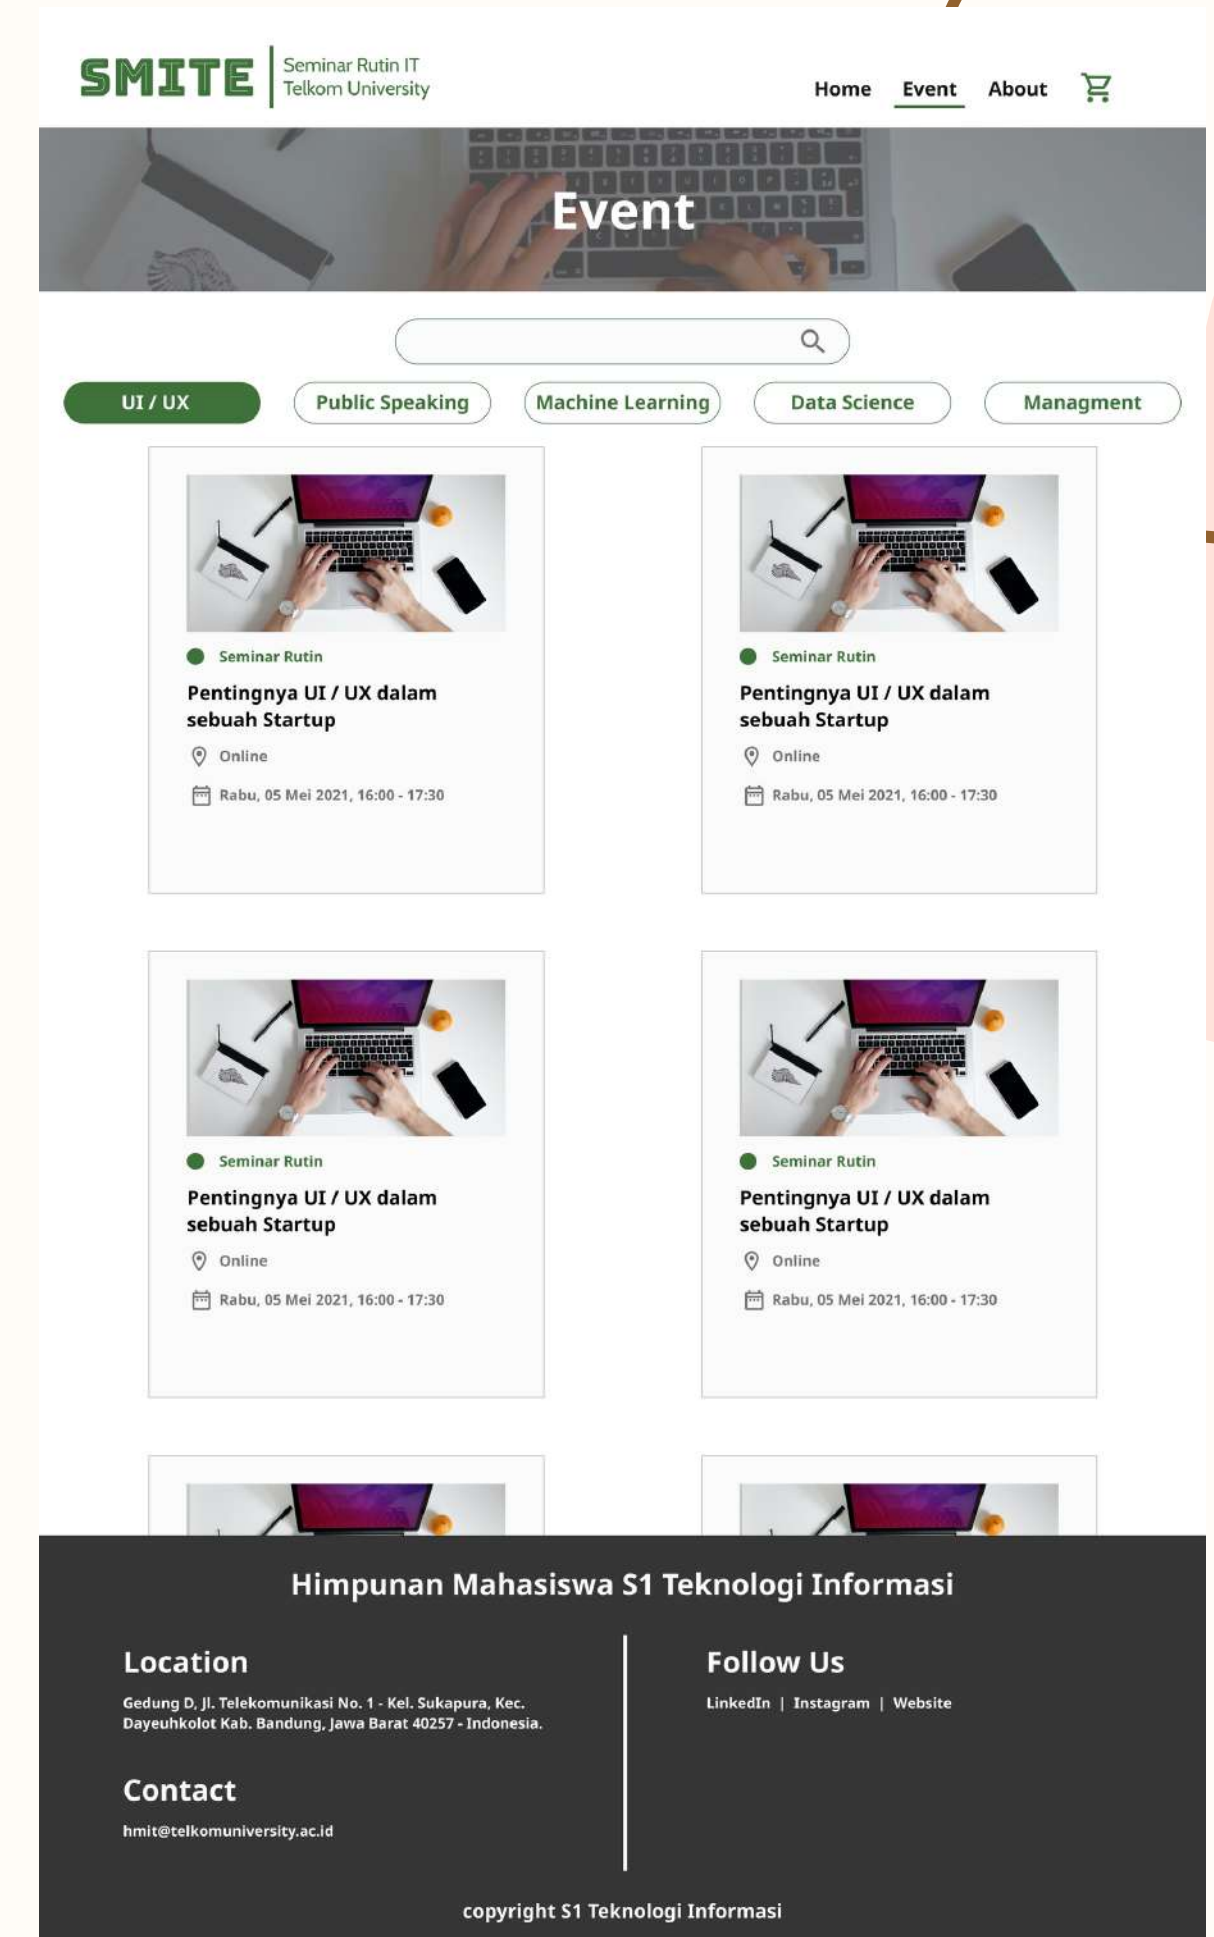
SMITE Seminar Rutin IT Telkom University

Home Event About

Event

UI / UX
Public Speaking
Machine Learning
Data Science
Managment

Seminar Rutin
Pentingnya UI / UX dalam sebuah Startup
Online
Rabu, 05 Mei 2021, 16:00 - 17:30

Seminar Rutin
Pentingnya UI / UX dalam sebuah Startup
Online
Rabu, 05 Mei 2021, 16:00 - 17:30

Seminar Rutin
Pentingnya UI / UX dalam sebuah Startup
Online
Rabu, 05 Mei 2021, 16:00 - 17:30

Seminar Rutin
Pentingnya UI / UX dalam sebuah Startup
Online
Rabu, 05 Mei 2021, 16:00 - 17:30

Himpunan Mahasiswa S1 Teknologi Informasi

Location
Gedung D, Jl. Telekomunikasi No. 1 - Kel. Sukapura, Kec. Dayeuhkolot Kab. Bandung, Jawa Barat 40257 - Indonesia.

Contact
hmit@telkomuniversity.ac.id

Follow Us
LinkedIn | Instagram | Website

copyright S1 Teknologi Informasi